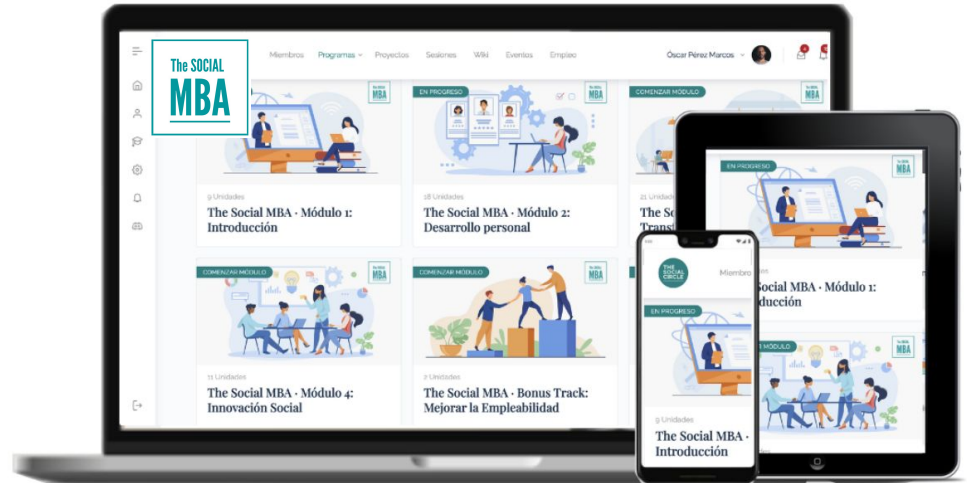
The SOCIAL MBA

Miembros Programas Proyectos Sesiones Wiki Eventos Empleo

Óscar Pérez Marcos

EN PROGRESO

COMENZAR MÓDULO

9 Unidades
The Social MBA · Módulo 1: Introducción

18 Unidades
The Social MBA · Módulo 2: Desarrollo personal

21 Unidades
The Social MBA · Módulo 3: Transi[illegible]

COMENZAR MÓDULO

11 Unidades
The Social MBA · Módulo 4: Innovación Social

COMENZAR MÓDULO

2 Unidades
The Social MBA · Bonus Track: Mejorar la Empleabilidad

EN PROGRESO

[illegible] Social MBA · Módulo 1: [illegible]oducción

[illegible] MÓDULO

THE SOCIAL CIRCLE

Miembro

EN PROGRESO

9 Unidades
The Social MBA · Introducción